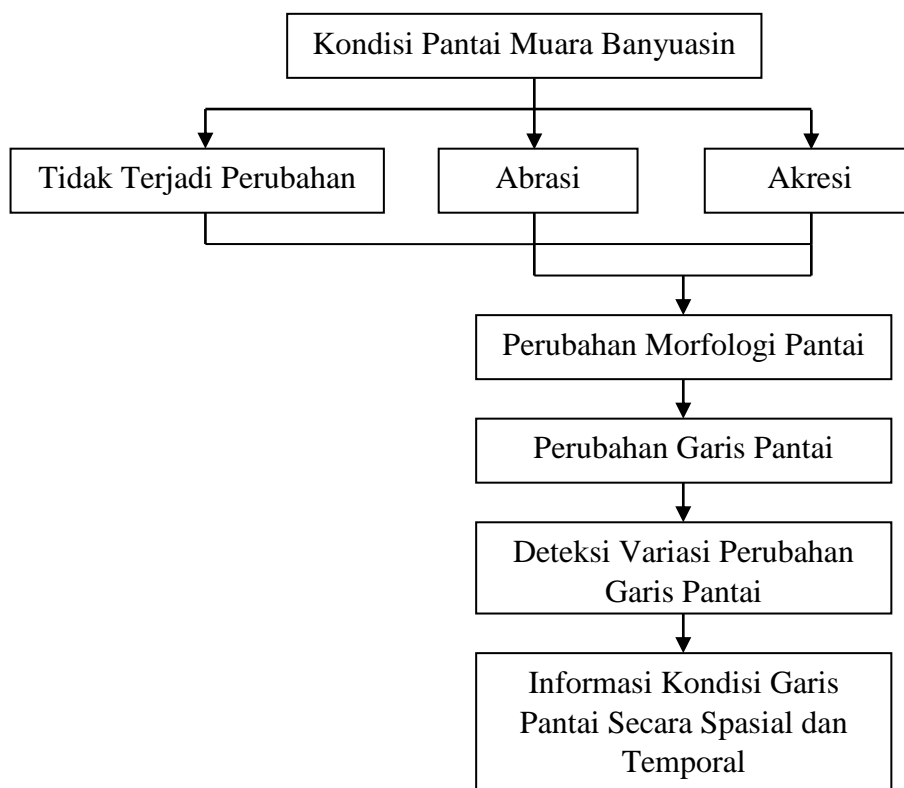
Kondisi Pantai Muara Banyuasin

Tidak Terjadi Perubahan

Abrasi

Akresi

Perubahan Morfologi Pantai

Perubahan Garis Pantai

Deteksi Variasi Perubahan Garis Pantai

Informasi Kondisi Garis Pantai Secara Spasial dan Temporal